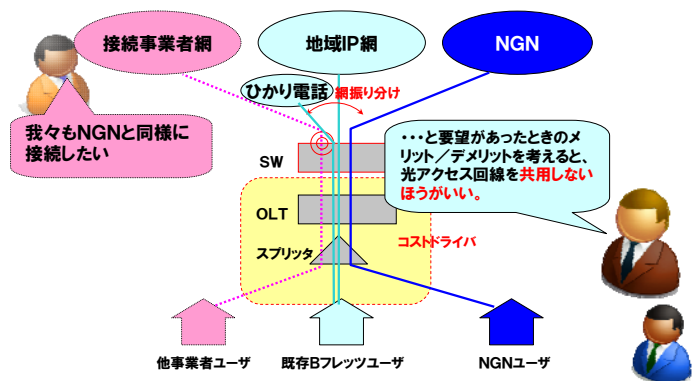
接続事業者網

地域IP網

NGN

ひかり電話

網振り分け

我々もNGNと同様に接続したい

SW

・・・と要望があったときのメリット／デメリットを考えると、光アクセス回線を共用しないほうがいい。

OLT

スプリッタ

コストドライバ

他事業者ユーザ

既存Bフレッツユーザ

NGNユーザ